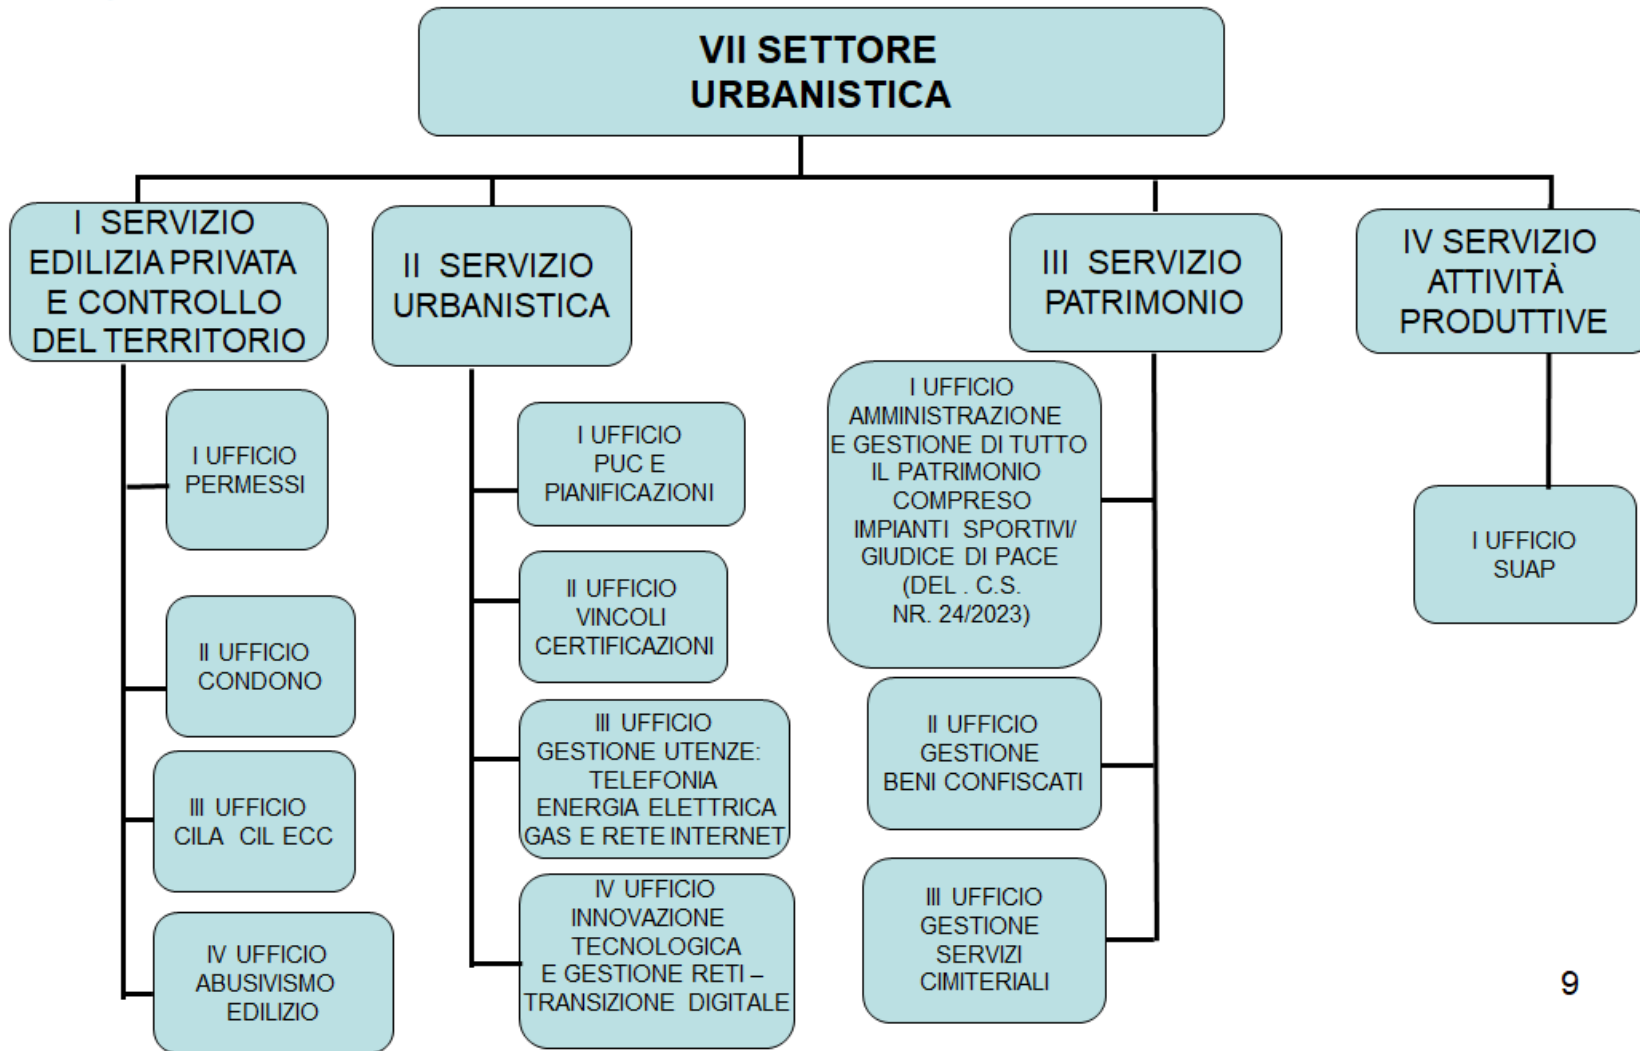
VII SETTORE
URBANISTICA

I SERVIZIO
EDILIZIA PRIVATA
E CONTROLLO
DEL TERRITORIO

I UFFICIO
PERMESSI

II UFFICIO
CONDONO

III UFFICIO
CILA CIL ECC

IV UFFICIO
ABUSIVISMO
EDILIZIO

II SERVIZIO
URBANISTICA

I UFFICIO
PUC E
PIANIFICAZIONI

II UFFICIO
VINCOLI
CERTIFICAZIONI

III UFFICIO
GESTIONE UTENZE:
TELEFONIA
ENERGIA ELETTRICA
GAS E RETE INTERNET

IV UFFICIO
INNOVAZIONE
TECNOLOGICA
E GESTIONE RETI –
TRANSIZIONE DIGITALE

III SERVIZIO
PATRIMONIO

I UFFICIO
AMMINISTRAZIONE
E GESTIONE DI TUTTO
IL PATRIMONIO
COMPRESO
IMPIANTI SPORTIVI/
GIUDICE DI PACE
(DEL . C.S.
NR. 24/2023)

II UFFICIO
GESTIONE
BENI CONFISCATI

III UFFICIO
GESTIONE
SERVIZI
CIMITERIALI

IV SERVIZIO
ATTIVITÀ
PRODUTTIVE

I UFFICIO
SUAP

9